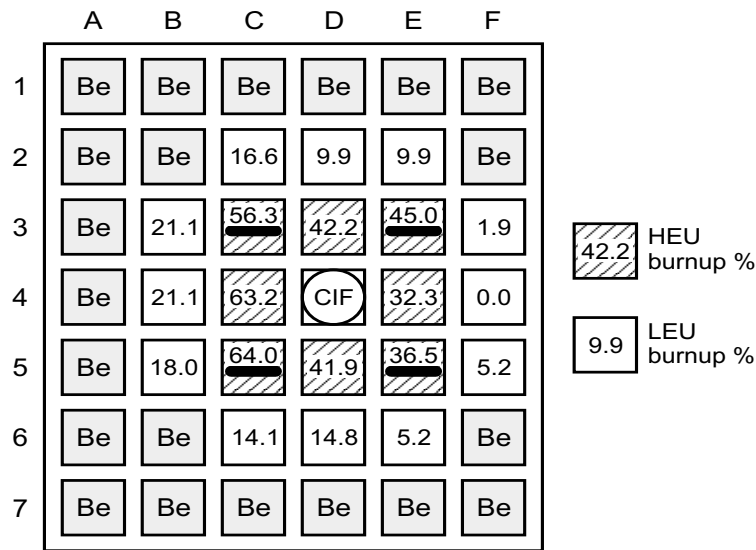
|   | A | B | C | D | E | F |
|---|---|---|---|---|---|---|
| 1 | Be | Be | Be | Be | Be | Be |
| 2 | Be | Be | 16.6 | 9.9 | 9.9 | Be |
| 3 | Be | 21.1 | 56.3 | 42.2 | 45.0 | 1.9 |
| 4 | Be | 21.1 | 63.2 | CIF | 32.3 | 0.0 |
| 5 | Be | 18.0 | 64.0 | 41.9 | 36.5 | 5.2 |
| 6 | Be | Be | 14.1 | 14.8 | 5.2 | Be |
| 7 | Be | Be | Be | Be | Be | Be |

42.2 HEU burnup %

9.9 LEU burnup %